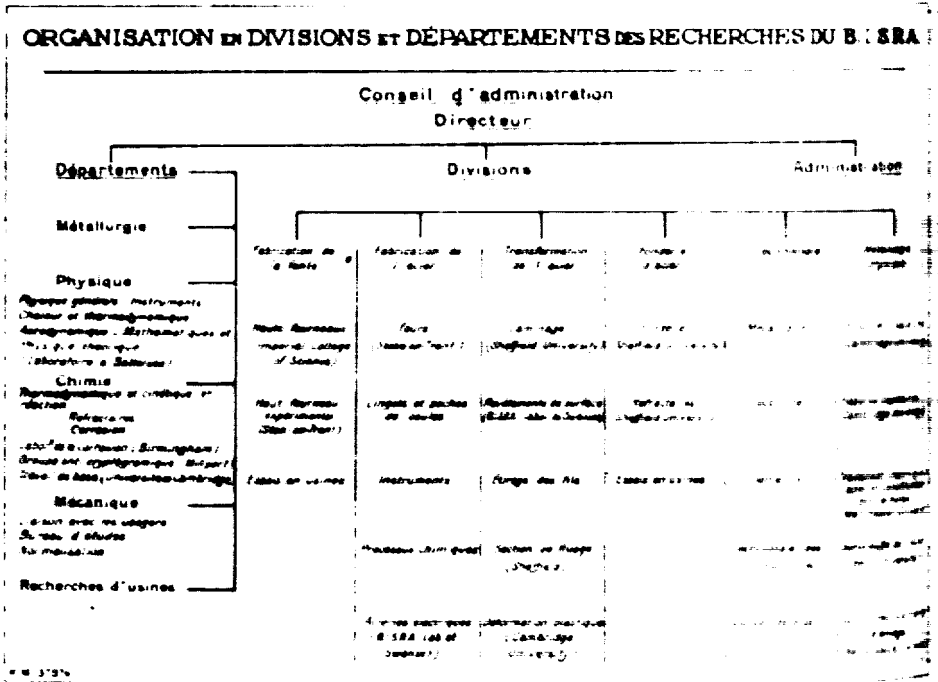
ORGANISATION EN DIVISIONS ET DÉPARTEMENTS DES RECHERCHES DU B.I.SRA

Conseil d'administration
Directeur

Départements

Divisions

Administration

Métallurgie

Physique

Physique générale. Instruments
Chaleur et thermodynamique
Aérodynamique - Mathématiques et physique chimique
(laboratoire à Battersea)

Chimie

Thermodynamique et cinétique et réaction
Réfractaires
Corrosion
(laboratoire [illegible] Birmingham)
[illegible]
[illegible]

Mécanique

Liaison avec les usagers
Bureau d'études
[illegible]

Recherches d'usines

Fabrication de la fonte

Fabrication de l'acier

Transformation de l'acier

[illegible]

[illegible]

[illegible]

Hauts fourneaux
(Imperial College of Science)

Fours
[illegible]

Laminage
(Sheffield University)

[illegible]

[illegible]

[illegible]

Haut fourneau expérimental
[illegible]

Lingots et poches de coulée

Revêtements de surface
(B.I.SRA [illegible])

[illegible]

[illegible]

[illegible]

Essais en usines

Instruments

Forge des fils

Essais en usines

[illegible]

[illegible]

Procédés chimiques

Section de forge
(Sheffield)

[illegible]

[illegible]

Fours électriques
(B.I.SRA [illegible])

Déformation plastique
(Laminage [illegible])

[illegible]

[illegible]

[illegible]